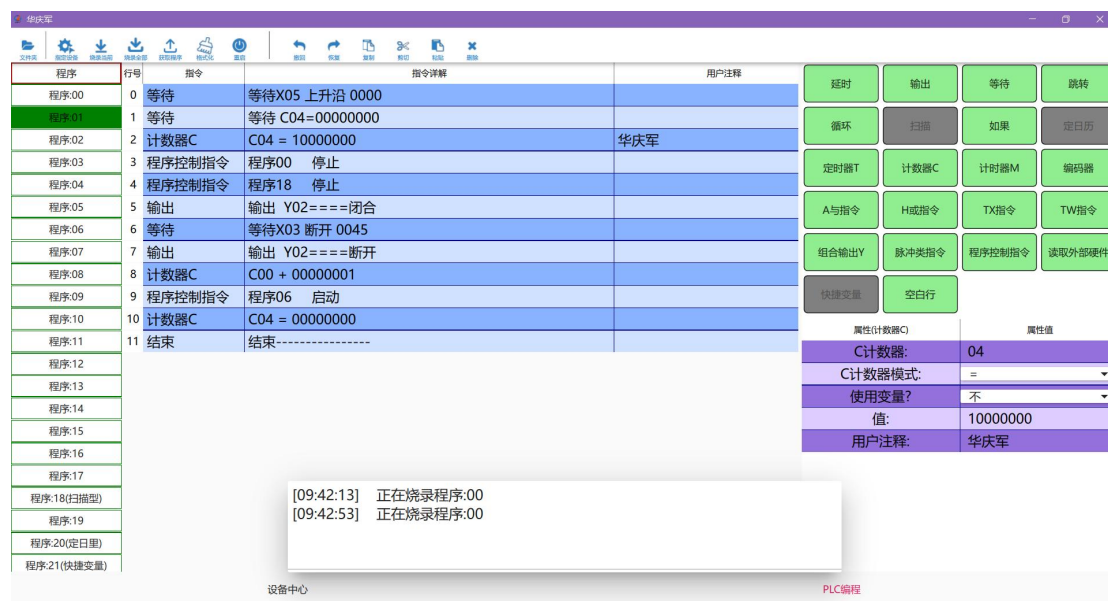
华庆军

文件夹 搜索设备 烧录当前 烧录全部 获取程序 格式化 重启 撤回 恢复 复制 剪切 粘贴 删除

| 程序 | 行号 | 指令 | 指令详解 | 用户注释 |
|---|---|---|---|---|
| 程序:00 | 0 | 等待 | 等待X05 上升沿 0000 | |
| 程序:01 | 1 | 等待 | 等待 C04=00000000 | |
| 程序:02 | 2 | 计数器C | C04 = 10000000 | 华庆军 |
| 程序:03 | 3 | 程序控制指令 | 程序00 停止 | |
| 程序:04 | 4 | 程序控制指令 | 程序18 停止 | |
| 程序:05 | 5 | 输出 | 输出 Y02====闭合 | |
| 程序:06 | 6 | 等待 | 等待X03 断开 0045 | |
| 程序:07 | 7 | 输出 | 输出 Y02====断开 | |
| 程序:08 | 8 | 计数器C | C00 + 00000001 | |
| 程序:09 | 9 | 程序控制指令 | 程序06 启动 | |
| 程序:10 | 10 | 计数器C | C04 = 00000000 | |
| 程序:11 | 11 | 结束 | 结束---------------- | |
| 程序:12 | | | | |
| 程序:13 | | | | |
| 程序:14 | | | | |
| 程序:15 | | | | |
| 程序:16 | | | | |
| 程序:17 | | | | |
| 程序:18(扫描型) | | | | |
| 程序:19 | | | | |
| 程序:20(定日里) | | | | |
| 程序:21(快捷变量) | | | | |

延时 输出 等待 跳转
循环 扫描 如果 定日历
定时器T 计数器C 计时器M 编码器
A与指令 H或指令 TX指令 TW指令
组合输出Y 脉冲类指令 程序控制指令 读取外部硬件
快捷变量 空白行

| 属性(计数器C) | 属性值 |
|---|---|
| C计数器: | 04 |
| C计数器模式: | = |
| 使用变量? | 不 |
| 值: | 10000000 |
| 用户注释: | 华庆军 |

[09:42:13] 正在烧录程序:00
[09:42:53] 正在烧录程序:00

设备中心 PLC编程